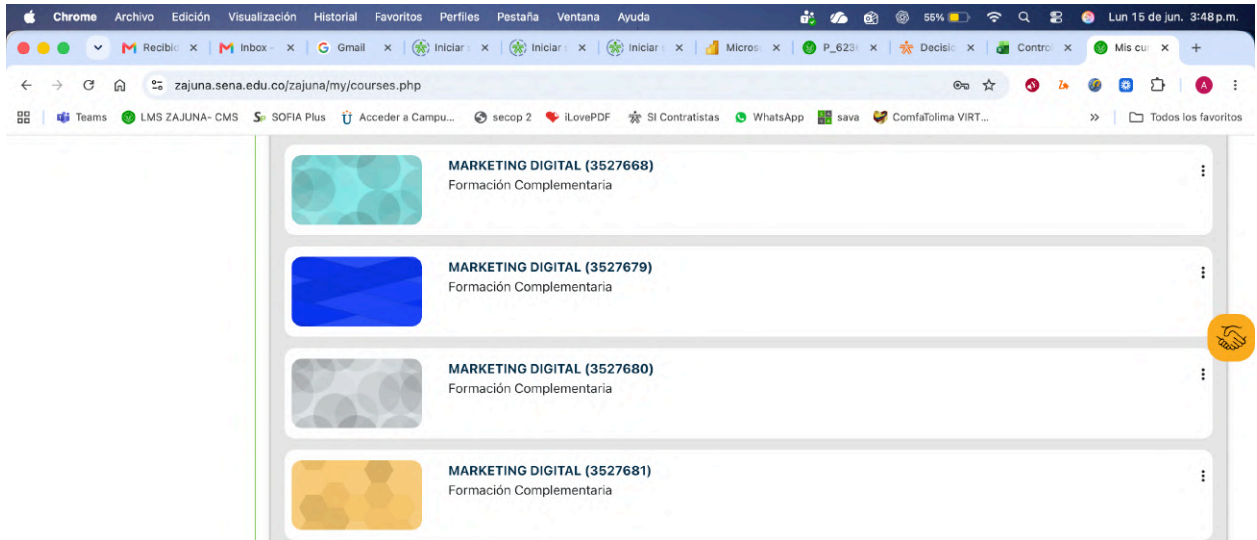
Chrome Archivo Edición Visualización Historial Favoritos Perfiles Pestaña Ventana Ayuda 55% Lun 15 de jun. 3:48 p.m.

Recibid × Inbox × Gmail × Iniciar × Iniciar × Iniciar × Micros × P_623 × Decisi × Control × Mis cu × +

zajuna.sena.edu.co/zajuna/my/courses.php

Teams LMS ZAJUNA- CMS SOFIA Plus Acceder a Campu... secop 2 iLovePDF SI Contratistas WhatsApp sava ComfaTolima VIRT... » Todos los favoritos

MARKETING DIGITAL (3527668)
Formación Complementaria

MARKETING DIGITAL (3527679)
Formación Complementaria

MARKETING DIGITAL (3527680)
Formación Complementaria

MARKETING DIGITAL (3527681)
Formación Complementaria